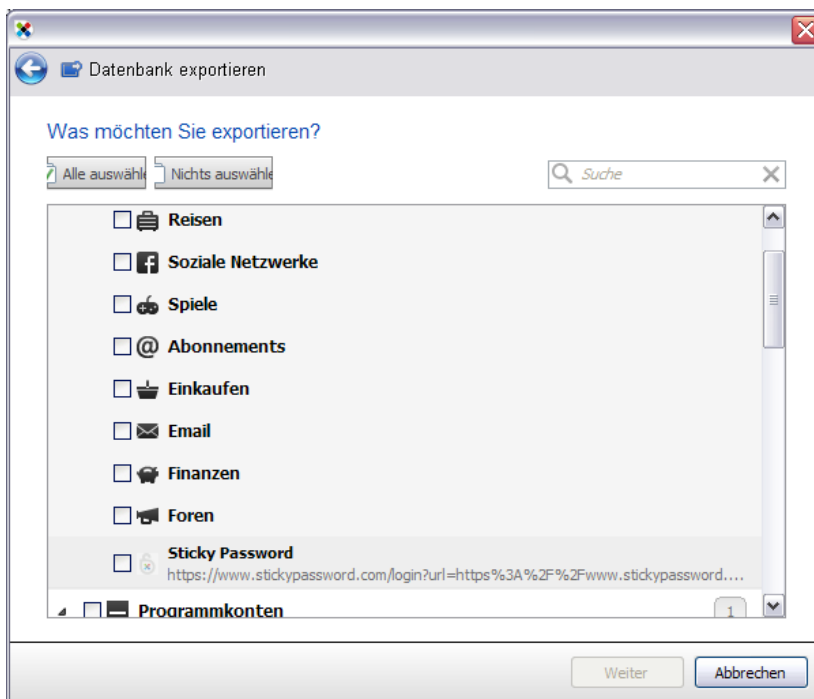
Datenbank exportieren

Was möchten Sie exportieren?

Alle auswähle
Nichts auswähle
Suche

Reisen
Soziale Netzwerke
Spiele
Abonnements
Einkaufen
Email
Finanzen
Foren
Sticky Password
https://www.stickypassword.com/login?url=https%3A%2F%2Fwww.stickypassword....
Programmkonten
1

Weiter
Abbrechen